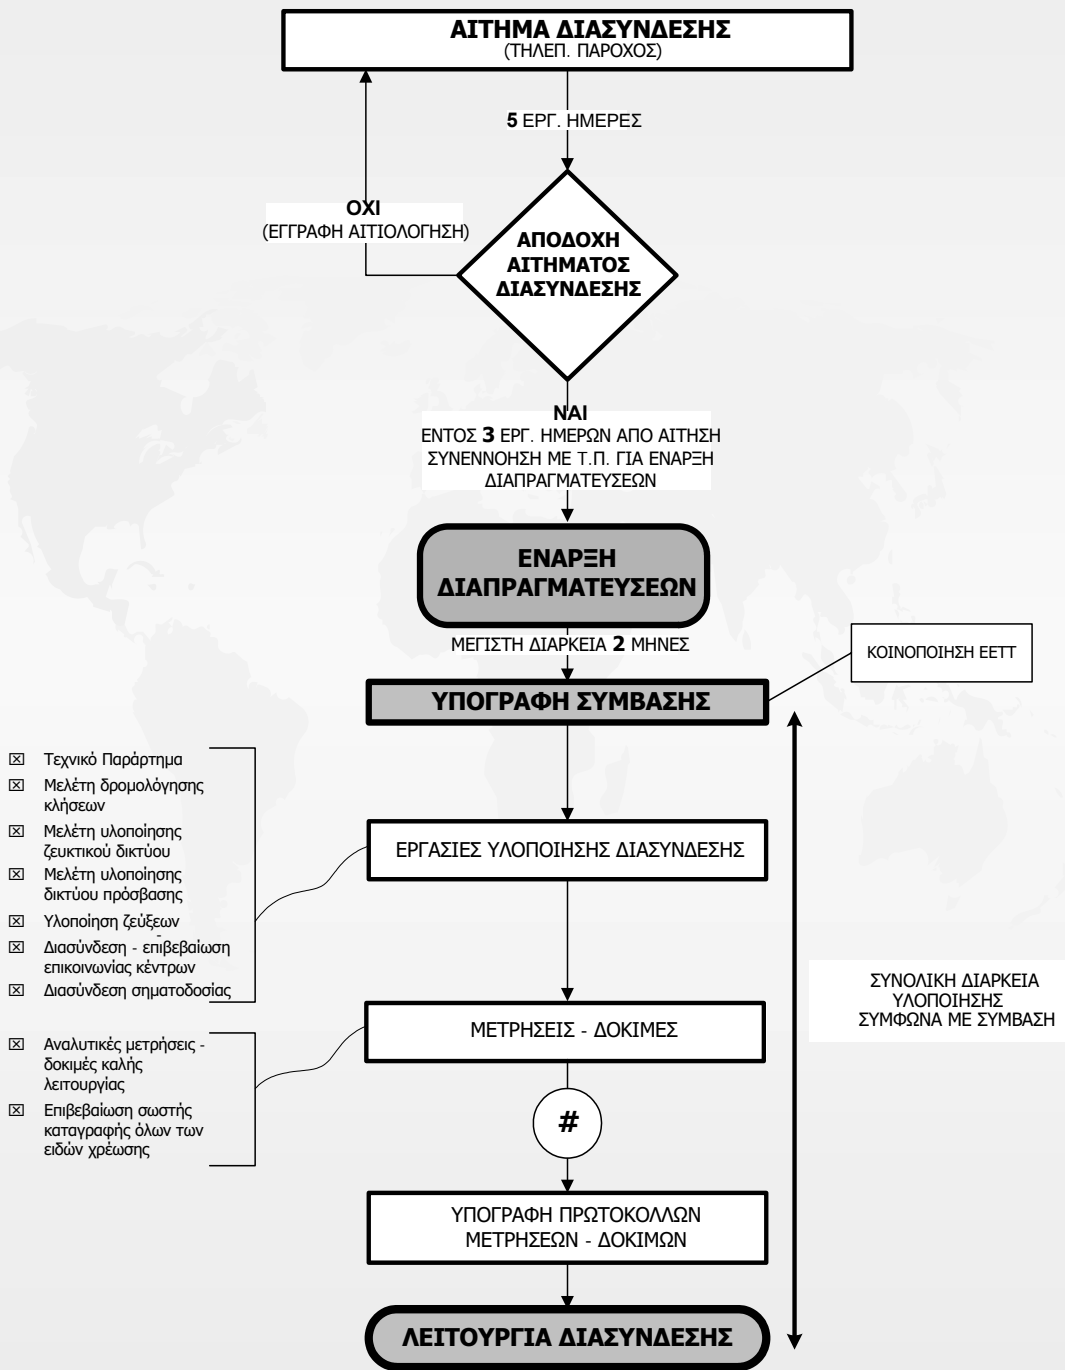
ΑΙΤΗΜΑ ΔΙΑΣΥΝΔΕΣΗΣ
(ΤΗΛΕΠ. ΠΑΡΟΧΟΣ)

5 ΕΡΓ. ΗΜΕΡΕΣ

ΟΧΙ
(ΕΓΓΡΑΦΗ ΑΙΤΙΟΛΟΓΗΣΗ)

ΑΠΟΔΟΧΗ ΑΙΤΗΜΑΤΟΣ ΔΙΑΣΥΝΔΕΣΗΣ

ΝΑΙ
ΕΝΤΟΣ 3 ΕΡΓ. ΗΜΕΡΩΝ ΑΠΟ ΑΙΤΗΣΗ ΣΥΝΕΝΝΟΗΣΗ ΜΕ Τ.Π. ΓΙΑ ΕΝΑΡΞΗ ΔΙΑΠΡΑΓΜΑΤΕΥΣΕΩΝ

ΕΝΑΡΞΗ ΔΙΑΠΡΑΓΜΑΤΕΥΣΕΩΝ

ΜΕΓΙΣΤΗ ΔΙΑΡΚΕΙΑ 2 ΜΗΝΕΣ

ΚΟΙΝΟΠΟΙΗΣΗ ΕΕΤΤ

ΥΠΟΓΡΑΦΗ ΣΥΜΒΑΣΗΣ

☒ Τεχνικό Παράρτημα
☒ Μελέτη δρομολόγησης κλήσεων
☒ Μελέτη υλοποίησης ζευκτικού δικτύου
☒ Μελέτη υλοποίησης δικτύου πρόσβασης
☒ Υλοποίηση ζεύξεων
☒ Διασύνδεση - επιβεβαίωση επικοινωνίας κέντρων
☒ Διασύνδεση σηματοδοσίας

ΕΡΓΑΣΙΕΣ ΥΛΟΠΟΙΗΣΗΣ ΔΙΑΣΥΝΔΕΣΗΣ

ΣΥΝΟΛΙΚΗ ΔΙΑΡΚΕΙΑ ΥΛΟΠΟΙΗΣΗΣ ΣΥΜΦΩΝΑ ΜΕ ΣΥΜΒΑΣΗ

☒ Αναλυτικές μετρήσεις - δοκιμές καλής λειτουργίας
☒ Επιβεβαίωση σωστής καταγραφής όλων των ειδών χρέωσης

ΜΕΤΡΗΣΕΙΣ - ΔΟΚΙΜΕΣ

#

ΥΠΟΓΡΑΦΗ ΠΡΩΤΟΚΟΛΛΩΝ ΜΕΤΡΗΣΕΩΝ - ΔΟΚΙΜΩΝ

ΛΕΙΤΟΥΡΓΙΑ ΔΙΑΣΥΝΔΕΣΗΣ